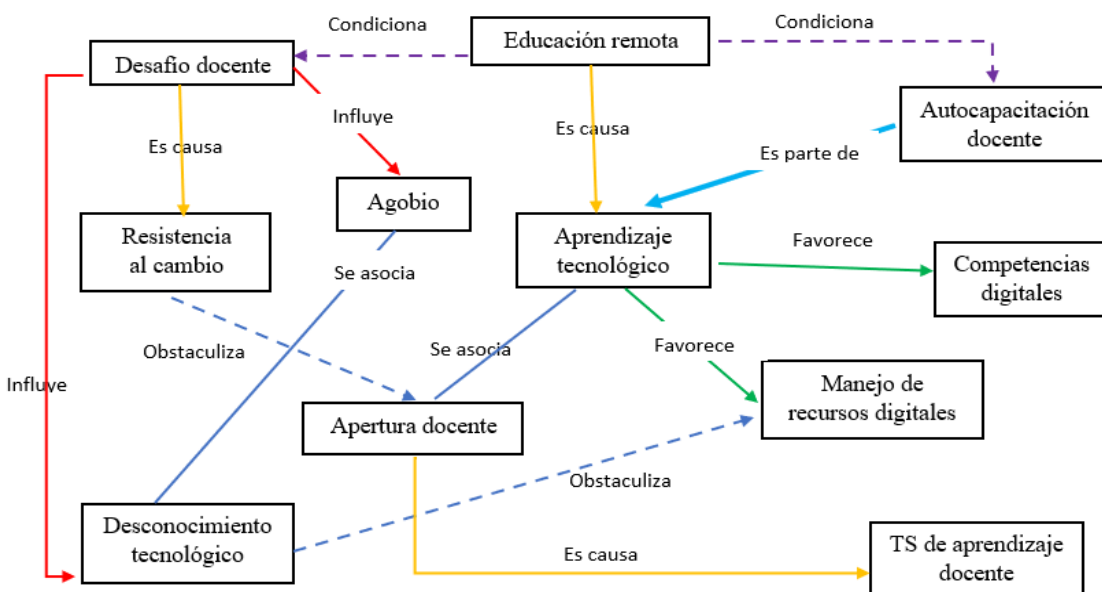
Condiciona

Educación remota

Condiciona

Desafio docente

Influye

Es causa

Autocapacitación docente

Es causa

Es parte de

Agobio

Resistencia al cambio

Aprendizaje tecnológico

Favorece

Competencias digitales

Se asocia

Obstaculiza

Se asocia

Favorece

Influye

Manejo de recursos digitales

Apertura docente

Obstaculiza

Desconocimiento tecnológico

Es causa

TS de aprendizaje docente